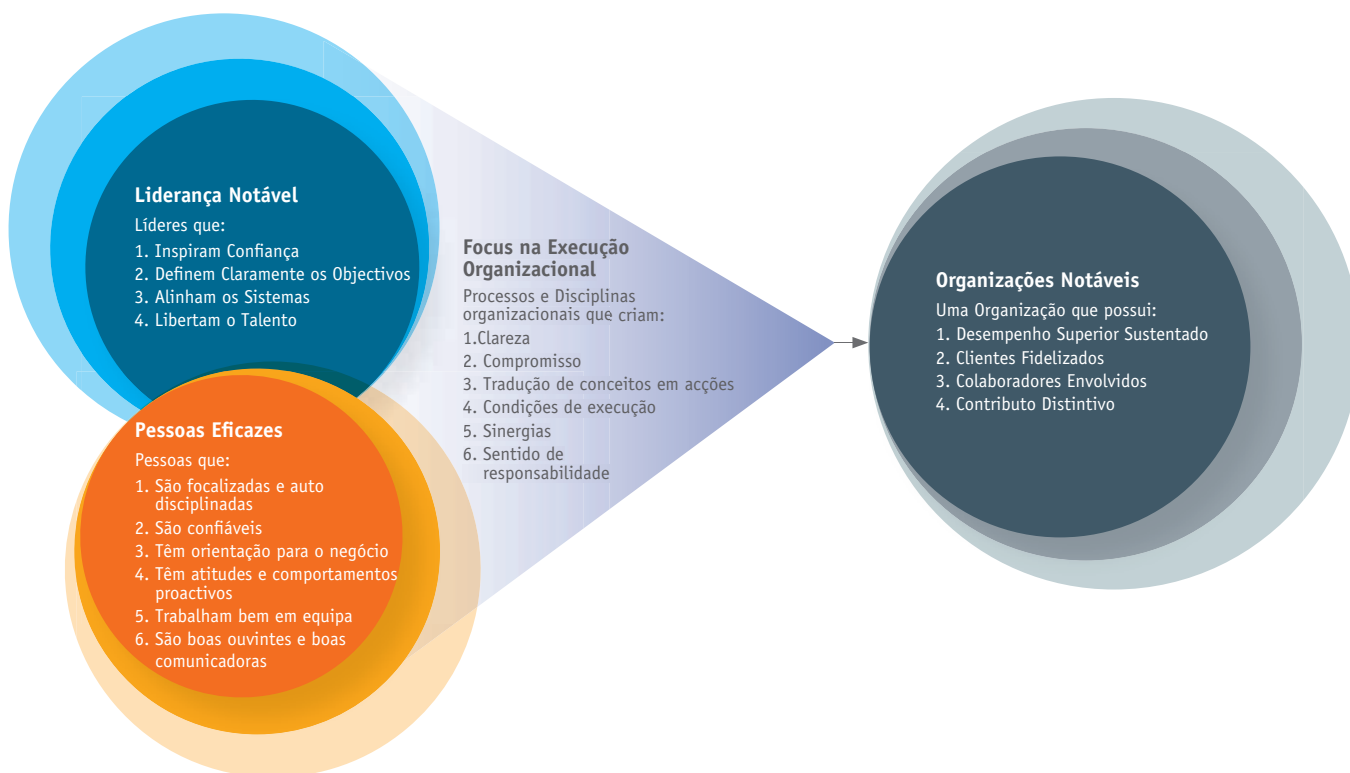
Liderança Notável
Líderes que:
1. Inspiram Confiança
2. Definem Claramente os Objectivos
3. Alinham os Sistemas
4. Libertam o Talento

Pessoas Eficazes
Pessoas que:
1. São focalizadas e auto disciplinadas
2. São confiáveis
3. Têm orientação para o negócio
4. Têm atitudes e comportamentos proactivos
5. Trabalham bem em equipa
6. São boas ouvintes e boas comunicadoras

Focus na Execução Organizacional
Processos e Disciplinas organizacionais que criam:
1.Clareza
2. Compromisso
3. Tradução de conceitos em acções
4. Condições de execução
5. Sinergias
6. Sentido de responsabilidade

Organizações Notáveis
Uma Organização que possui:
1. Desempenho Superior Sustentado
2. Clientes Fidelizados
3. Colaboradores Envolvidos
4. Contributo Distintivo